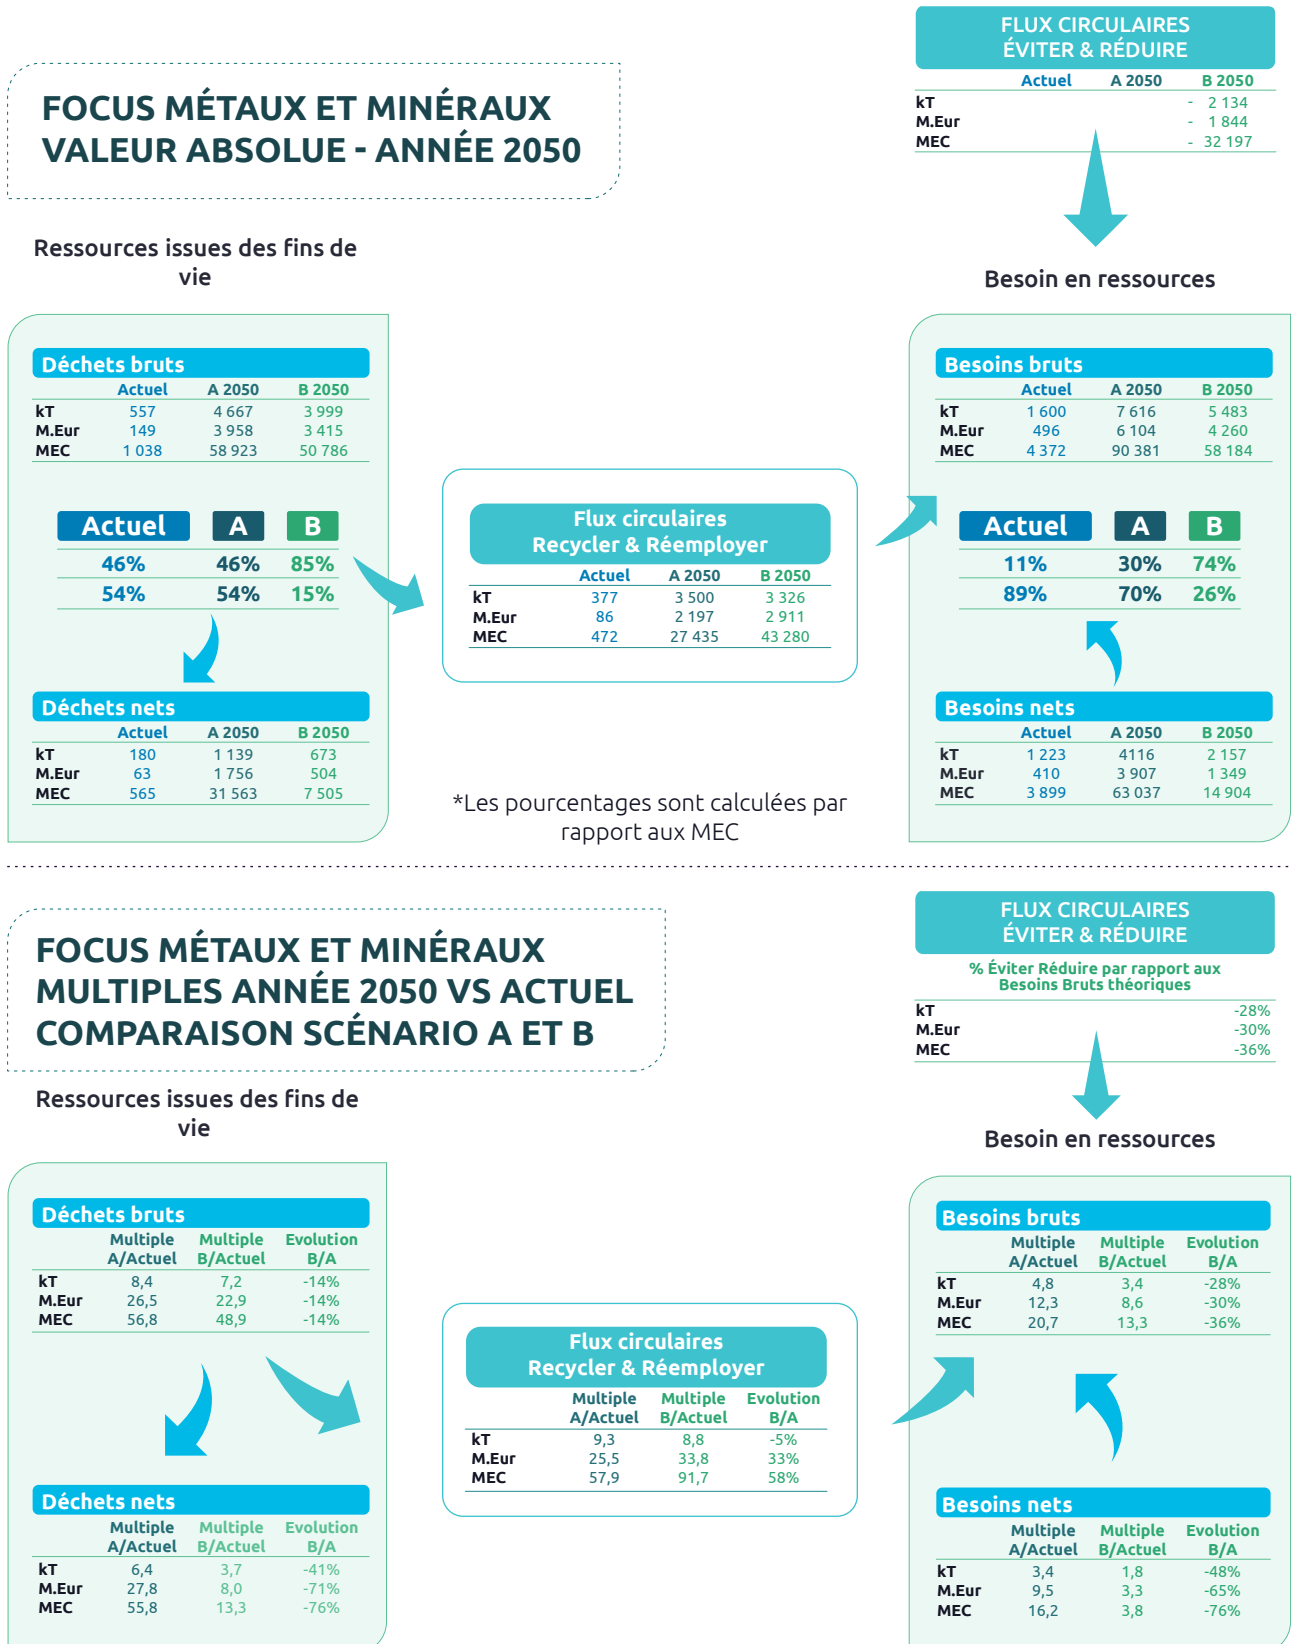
FOCUS MÉTAUX ET MINÉRAUX
VALEUR ABSOLUE - ANNÉE 2050

FLUX CIRCULAIRES
ÉVITER & RÉDUIRE

| | Actuel | A 2050 | B 2050 |
|---|---|---|---|
| kT | | - | 2 134 |
| M.Eur | | - | 1 844 |
| MEC | | - | 32 197 |

Besoin en ressources

Ressources issues des fins de vie

Déchets bruts

| | Actuel | A 2050 | B 2050 |
|---|---|---|---|
| kT | 557 | 4 667 | 3 999 |
| M.Eur | 149 | 3 958 | 3 415 |
| MEC | 1 038 | 58 923 | 50 786 |

| Actuel | A | B |
|---|---|---|
| 46% | 46% | 85% |
| 54% | 54% | 15% |

Déchets nets

| | Actuel | A 2050 | B 2050 |
|---|---|---|---|
| kT | 180 | 1 139 | 673 |
| M.Eur | 63 | 1 756 | 504 |
| MEC | 565 | 31 563 | 7 505 |

Flux circulaires
Recycler & Réemployer

| | Actuel | A 2050 | B 2050 |
|---|---|---|---|
| kT | 377 | 3 500 | 3 326 |
| M.Eur | 86 | 2 197 | 2 911 |
| MEC | 472 | 27 435 | 43 280 |

*Les pourcentages sont calculées par rapport aux MEC

Besoins bruts

| | Actuel | A 2050 | B 2050 |
|---|---|---|---|
| kT | 1 600 | 7 616 | 5 483 |
| M.Eur | 496 | 6 104 | 4 260 |
| MEC | 4 372 | 90 381 | 58 184 |

| Actuel | A | B |
|---|---|---|
| 11% | 30% | 74% |
| 89% | 70% | 26% |

Besoins nets

| | Actuel | A 2050 | B 2050 |
|---|---|---|---|
| kT | 1 223 | 4116 | 2 157 |
| M.Eur | 410 | 3 907 | 1 349 |
| MEC | 3 899 | 63 037 | 14 904 |

FOCUS MÉTAUX ET MINÉRAUX
MULTIPLES ANNÉE 2050 VS ACTUEL
COMPARAISON SCÉNARIO A ET B

FLUX CIRCULAIRES
ÉVITER & RÉDUIRE

% Éviter Réduire par rapport aux Besoins Bruts théoriques

| | |
|---|---|
| kT | -28% |
| M.Eur | -30% |
| MEC | -36% |

Besoin en ressources

Ressources issues des fins de vie

Déchets bruts

| | Multiple A/Actuel | Multiple B/Actuel | Evolution B/A |
|---|---|---|---|
| kT | 8,4 | 7,2 | -14% |
| M.Eur | 26,5 | 22,9 | -14% |
| MEC | 56,8 | 48,9 | -14% |

Déchets nets

| | Multiple A/Actuel | Multiple B/Actuel | Evolution B/A |
|---|---|---|---|
| kT | 6,4 | 3,7 | -41% |
| M.Eur | 27,8 | 8,0 | -71% |
| MEC | 55,8 | 13,3 | -76% |

Flux circulaires
Recycler & Réemployer

| | Multiple A/Actuel | Multiple B/Actuel | Evolution B/A |
|---|---|---|---|
| kT | 9,3 | 8,8 | -5% |
| M.Eur | 25,5 | 33,8 | 33% |
| MEC | 57,9 | 91,7 | 58% |

Besoins bruts

| | Multiple A/Actuel | Multiple B/Actuel | Evolution B/A |
|---|---|---|---|
| kT | 4,8 | 3,4 | -28% |
| M.Eur | 12,3 | 8,6 | -30% |
| MEC | 20,7 | 13,3 | -36% |

Besoins nets

| | Multiple A/Actuel | Multiple B/Actuel | Evolution B/A |
|---|---|---|---|
| kT | 3,4 | 1,8 | -48% |
| M.Eur | 9,5 | 3,3 | -65% |
| MEC | 16,2 | 3,8 | -76% |